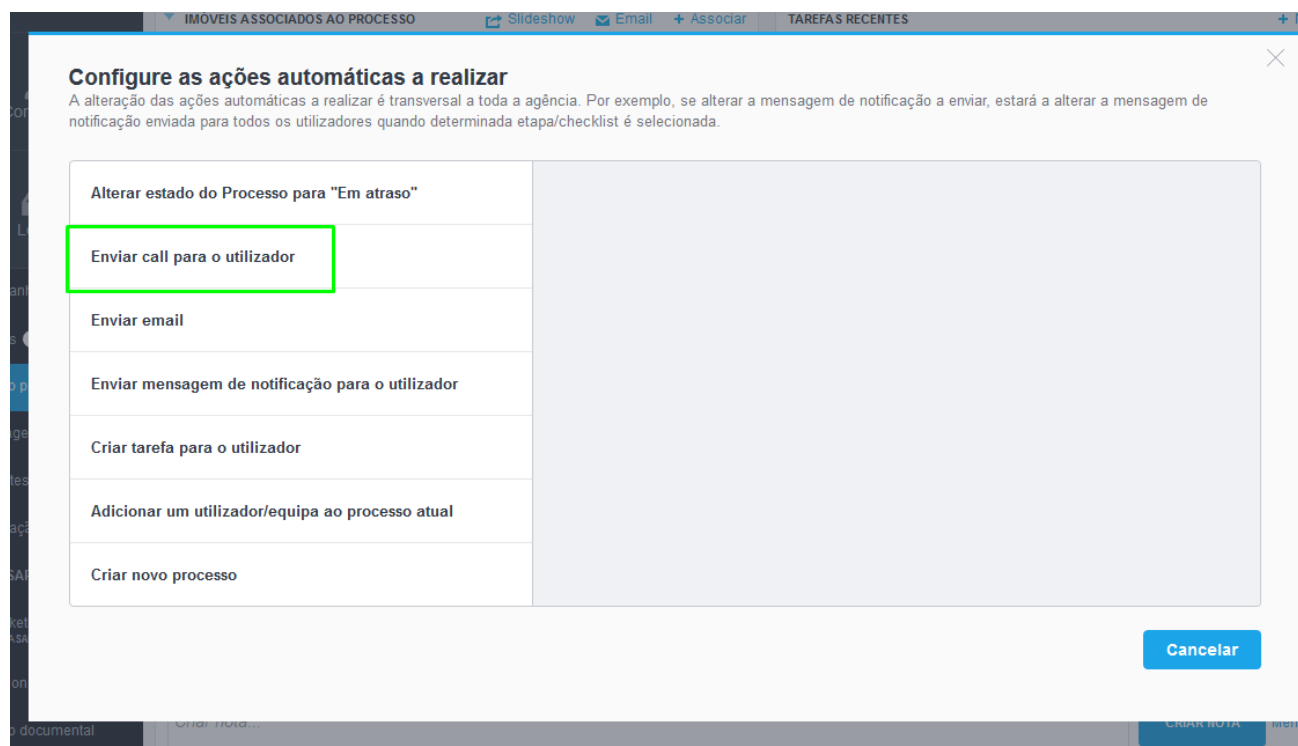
IMÓVEIS ASSOCIADOS AO PROCESSO Slideshow Email + Associar TAREFAS RECENTES

Configure as ações automáticas a realizar
A alteração das ações automáticas a realizar é transversal a toda a agência. Por exemplo, se alterar a mensagem de notificação a enviar, estará a alterar a mensagem de notificação enviada para todos os utilizadores quando determinada etapa/checklist é selecionada.

Alterar estado do Processo para "Em atraso"

Enviar call para o utilizador

Enviar email

Enviar mensagem de notificação para o utilizador

Criar tarefa para o utilizador

Adicionar um utilizador/equipa ao processo atual

Criar novo processo

Cancelar

Criar nota...

CRIAR NOTA

o documental